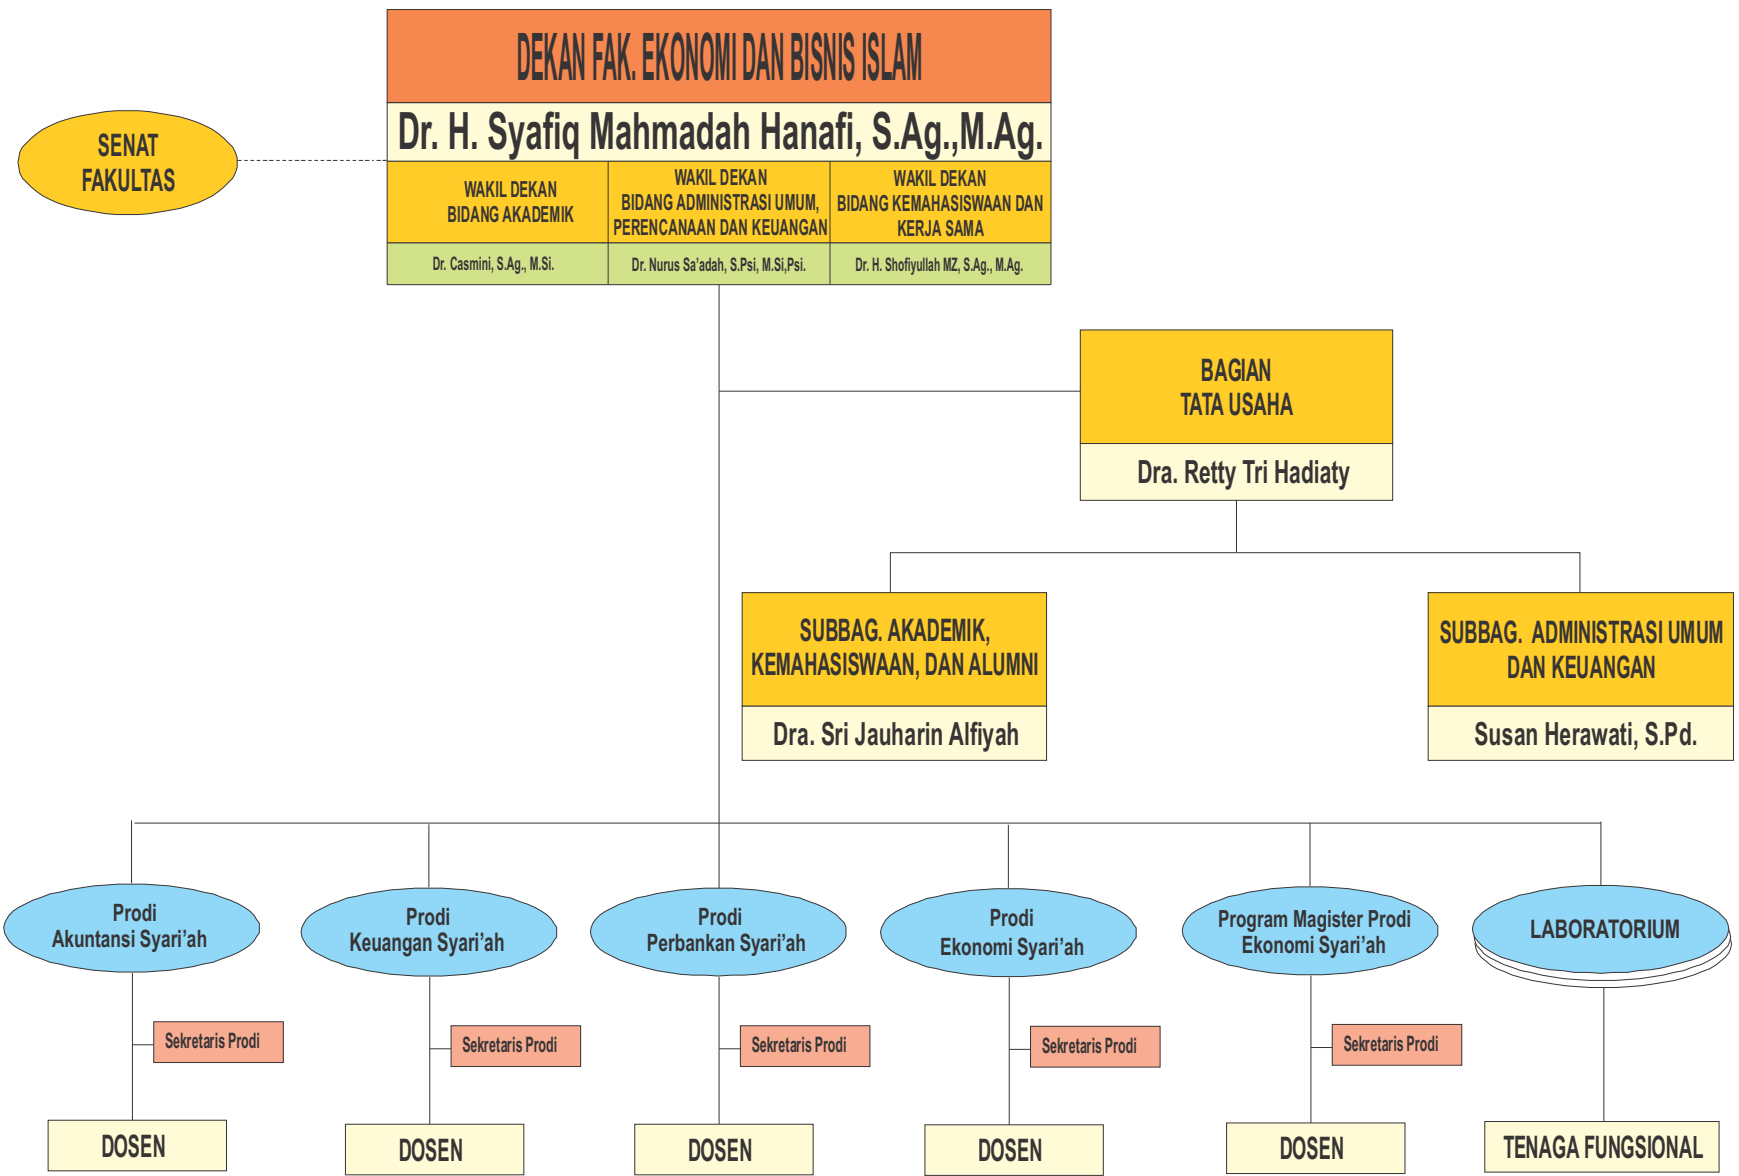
DEKAN FAK. EKONOMI DAN BISNIS ISLAM

Dr. H. Syafiq Mahmadah Hanafi, S.Ag.,M.Ag.

SENAT FAKULTAS

| WAKIL DEKAN BIDANG AKADEMIK | WAKIL DEKAN BIDANG ADMINISTRASI UMUM, PERENCANAAN DAN KEUANGAN | WAKIL DEKAN BIDANG KEMAHASISWAAN DAN KERJA SAMA |
|---|---|---|
| Dr. Casmini, S.Ag., M.Si. | Dr. Nurus Sa'adah, S.Psi, M.Si,Psi. | Dr. H. Shofiyullah MZ, S.Ag., M.Ag. |

BAGIAN TATA USAHA

Dra. Retty Tri Hadiaty

SUBBAG. AKADEMIK, KEMAHASISWAAN, DAN ALUMNI

Dra. Sri Jauharin Alfiyah

SUBBAG. ADMINISTRASI UMUM DAN KEUANGAN

Susan Herawati, S.Pd.

Prodi Akuntansi Syari'ah

Sekretaris Prodi

DOSEN

Prodi Keuangan Syari'ah

Sekretaris Prodi

DOSEN

Prodi Perbankan Syari'ah

Sekretaris Prodi

DOSEN

Prodi Ekonomi Syari'ah

Sekretaris Prodi

DOSEN

Program Magister Prodi Ekonomi Syari'ah

Sekretaris Prodi

DOSEN

LABORATORIUM

TENAGA FUNGSIONAL